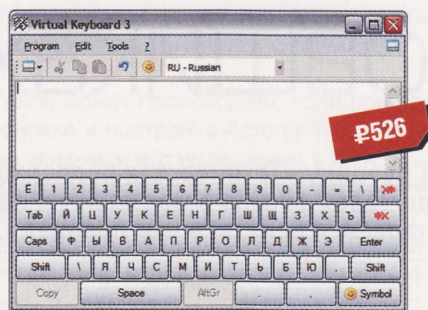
Virtual Keyboard 3

Program Edit Tools ?

RU - Russian

₽526

E 1 2 3 4 5 6 7 8 9 0 - = \

Tab Й Ц У К Е Н Г Ш Щ З Х Ъ

Caps Ф Ы В А П Р О Л Д Ж Э Enter

Shift \ Я Ч С М И Т Ь Б Ю . Shift

Copy Space AltGr Symbol